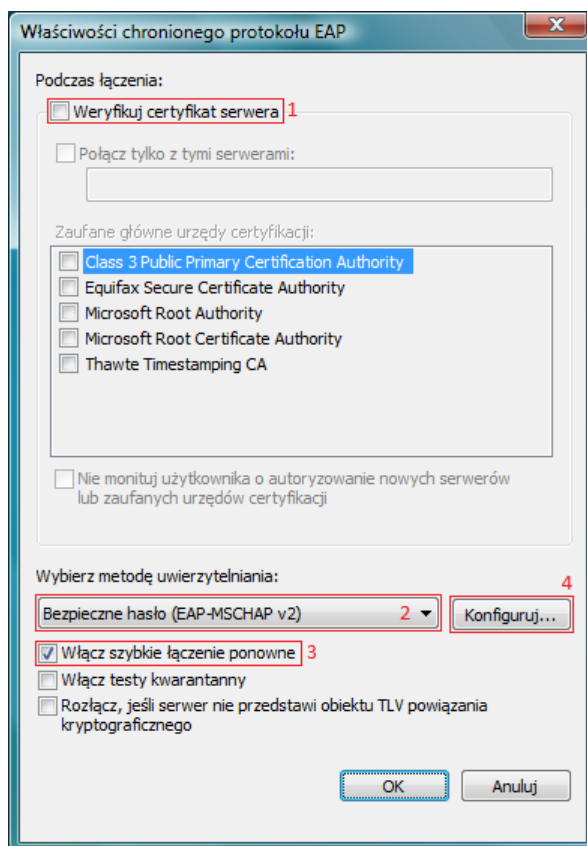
Właściwości chronionego protokołu EAP

X

Podczas łączenia:

Weryfikuj certyfikat serwera 1

Połącz tylko z tymi serwerami:

Zaufane główne urzędy certyfikacji:

Class 3 Public Primary Certification Authority

Equifax Secure Certificate Authority

Microsoft Root Authority

Microsoft Root Certificate Authority

Thawte Timestamping CA

Nie monituj użytkownika o autoryzowanie nowych serwerów lub zaufanych urzędów certyfikacji

Wybierz metodę uwierzytelniania:

4

Bezpieczne hasło (EAP-MSCHAP v2) 2

Konfiguruj...

Włącz szybkie łączenie ponowne 3

Włącz testy kwarantanny

Rozłącz, jeśli serwer nie przedstawi obiektu TLV powiązania kryptograficznego

OK

Anuluj